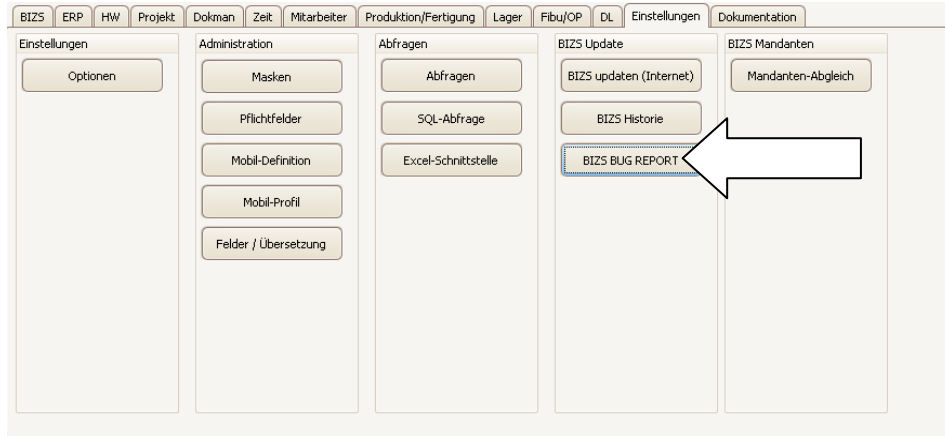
BIZS | ERP | HW | Projekt | Dokman | Zeit | Mitarbeiter | Produktion/Fertigung | Lager | Fibu/OP | DL | Einstellungen | Dokumentation

Einstellungen
Optionen

Administration
Masken
Pflichtfelder
Mobil-Definition
Mobil-Profil
Felder / Übersetzung

Abfragen
Abfragen
SQL-Abfrage
Excel-Schnittstelle

BIZS Update
BIZS updaten (Internet)
BIZS Historie
BIZS BUG REPORT

BIZS Mandanten
Mandanten-Abgleich